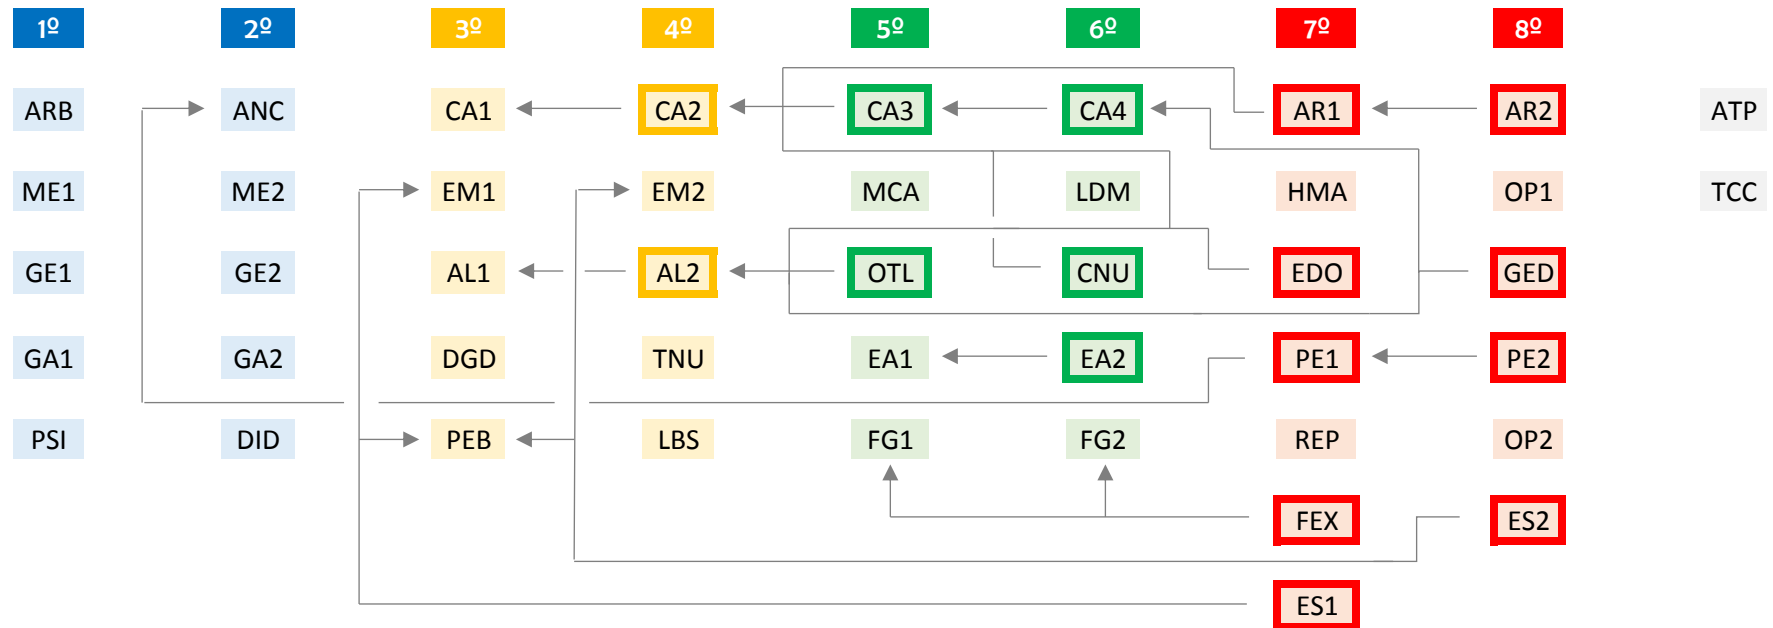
| 1º | 2º | 3º | 4º | 5º | 6º | 7º | 8º | |
|---|---|---|---|---|---|---|---|---|
| ARB | ANC | CA1 | CA2 | CA3 | CA4 | AR1 | AR2 | ATP |
| ME1 | ME2 | EM1 | EM2 | MCA | LDM | HMA | OP1 | TCC |
| GE1 | GE2 | AL1 | AL2 | OTL | CNU | EDO | GED | |
| GA1 | GA2 | DGD | TNU | EA1 | EA2 | PE1 | PE2 | |
| PSI | DID | PEB | LBS | FG1 | FG2 | REP | OP2 | |
| | | | | | | FEX | ES2 | |
| | | | | | | ES1 | | |